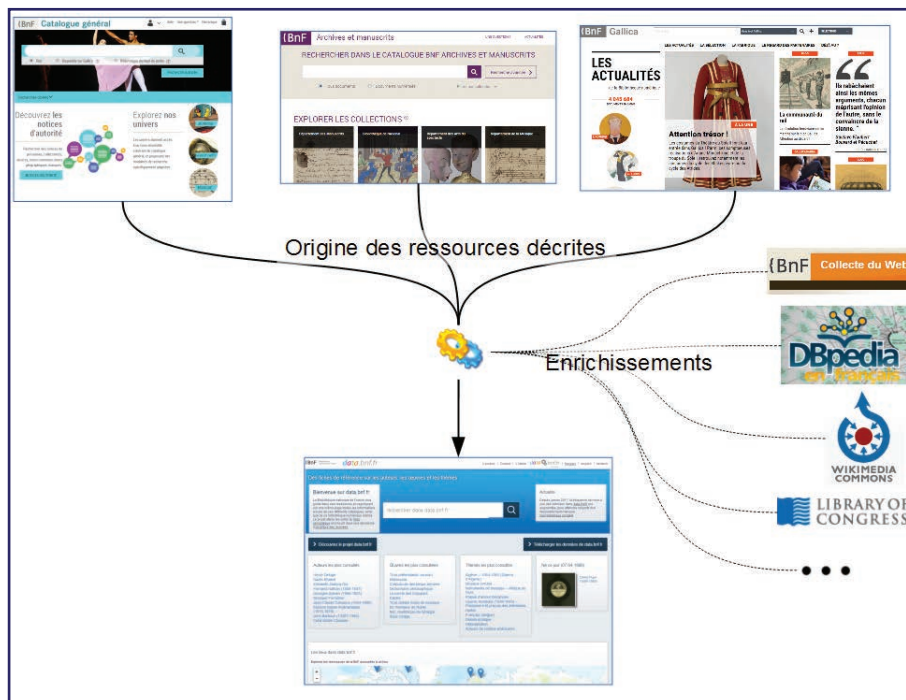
BnF Catalogue général

Découvrez les notices d'autorité

Explorez nos univers

BnF Archives et manuscrits

RECHERCHER DANS LE CATALOGUE BNF ARCHIVES ET MANUSCRITS

EXPLORER LES COLLECTIONS

BnF Gallica

LES ACTUALITÉS

Attention trésor !

Origine des ressources décrites

BnF Collecte du Web

DBpedia en français

Enrichissements

WIKIMEDIA COMMONS

LIBRARY OF CONGRESS

• • •

BnF data.bnf.fr

Bienvenue sur data.BnF.fr

Rechercher dans data.bnf.fr

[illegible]